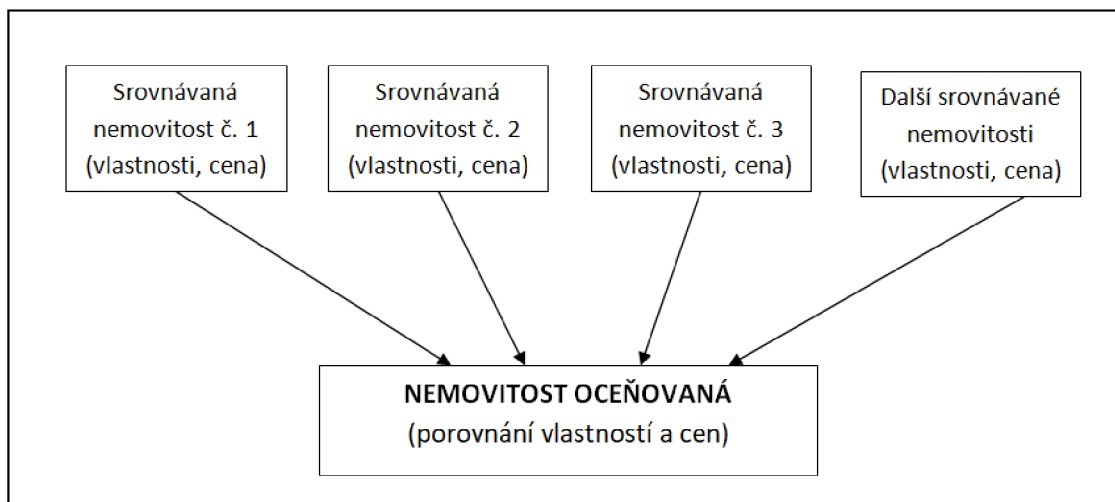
Srovnávaná nemovitost č. 1 (vlastnosti, cena)

Srovnávaná nemovitost č. 2 (vlastnosti, cena)

Srovnávaná nemovitost č. 3 (vlastnosti, cena)

Další srovnávané nemovitosti (vlastnosti, cena)

**NEMOVITOST OCEŇOVANÁ**
(porovnání vlastností a cen)